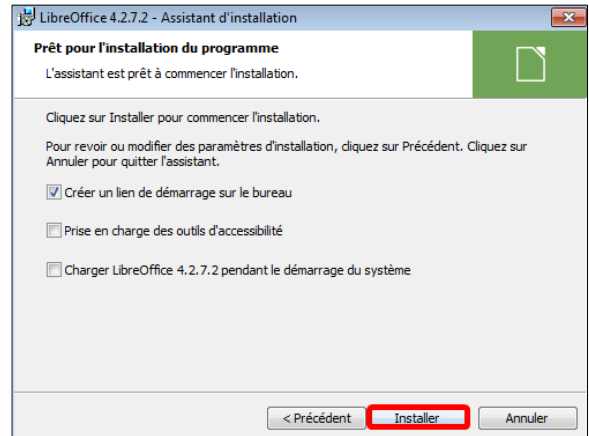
LibreOffice 4.2.7.2 - Assistant d'installation

Prêt pour l'installation du programme

L'assistant est prêt à commencer l'installation.

Cliquez sur Installer pour commencer l'installation.

Pour revoir ou modifier des paramètres d'installation, cliquez sur Précédent. Cliquez sur Annuler pour quitter l'assistant.

☑ Créer un lien de démarrage sur le bureau

☐ Prise en charge des outils d'accessibilité

☐ Charger LibreOffice 4.2.7.2 pendant le démarrage du système

< Précédent

Installer

Annuler